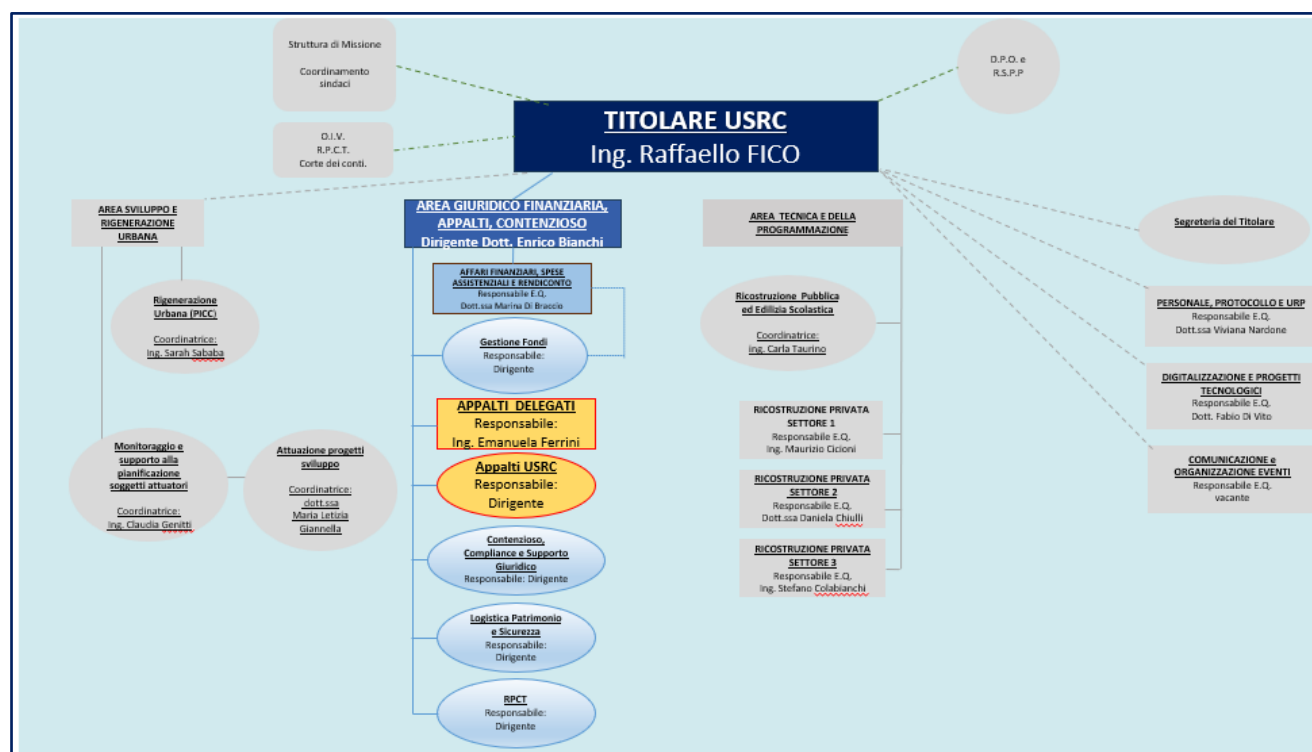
Struttura di Missione

Coordinamento sindaci

D.P.O. e R.S.P.P

TITOLARE USRC
Ing. Raffaello FICO

O.I.V.
R.P.C.T.
Corte dei conti.

AREA SVILUPPO E RIGENERAZIONE URBANA

AREA GIURIDICO FINANZIARIA, APPALTI, CONTENZIOSO
Dirigente Dott. Enrico Bianchi

AREA TECNICA E DELLA PROGRAMMAZIONE

Segreteria del Titolare

AFFARI FINANZIARI, SPESE ASSISTENZIALI E RENDICONTO
Responsabile E.Q.
Dott.ssa Marina Di Braccio

Rigenerazione Urbana (PICC)
Coordinatrice:
Ing. Sarah Sababa

Gestione Fondi
Responsabile:
Dirigente

Ricostruzione Pubblica ed Edilizia Scolastica
Coordinatrice:
ing. Carla Taurino

PERSONALE, PROTOCOLLO E URP
Responsabile E.Q.
Dott.ssa Viviana Nardone

DIGITALIZZAZIONE E PROGETTI TECNOLOGICI
Responsabile E.Q.
Dott. Fabio Di Vito

APPALTI DELEGATI
Responsabile:
Ing. Emanuela Ferrini

RICOSTRUZIONE PRIVATA SETTORE 1
Responsabile E.Q.
Ing. Maurizio Cicioni

Monitoraggio e supporto alla pianificazione soggetti attuatori
Coordinatrice:
Ing. Claudia Genitti

Attuazione progetti sviluppo
Coordinatrice:
dott.ssa Maria Letizia Giannella

Appalti USRC
Responsabile:
Dirigente

COMUNICAZIONE e ORGANIZZAZIONE EVENTI
Responsabile E.Q.
vacante

RICOSTRUZIONE PRIVATA SETTORE 2
Responsabile E.Q.
Dott.ssa Daniela Chiulli

Contenzioso, Compliance e Supporto Giuridico
Responsabile: Dirigente

RICOSTRUZIONE PRIVATA SETTORE 3
Responsabile E.Q.
Ing. Stefano Colabianchi

Logistica Patrimonio e Sicurezza
Responsabile:
Dirigente

RPCT
Responsabile:
Dirigente